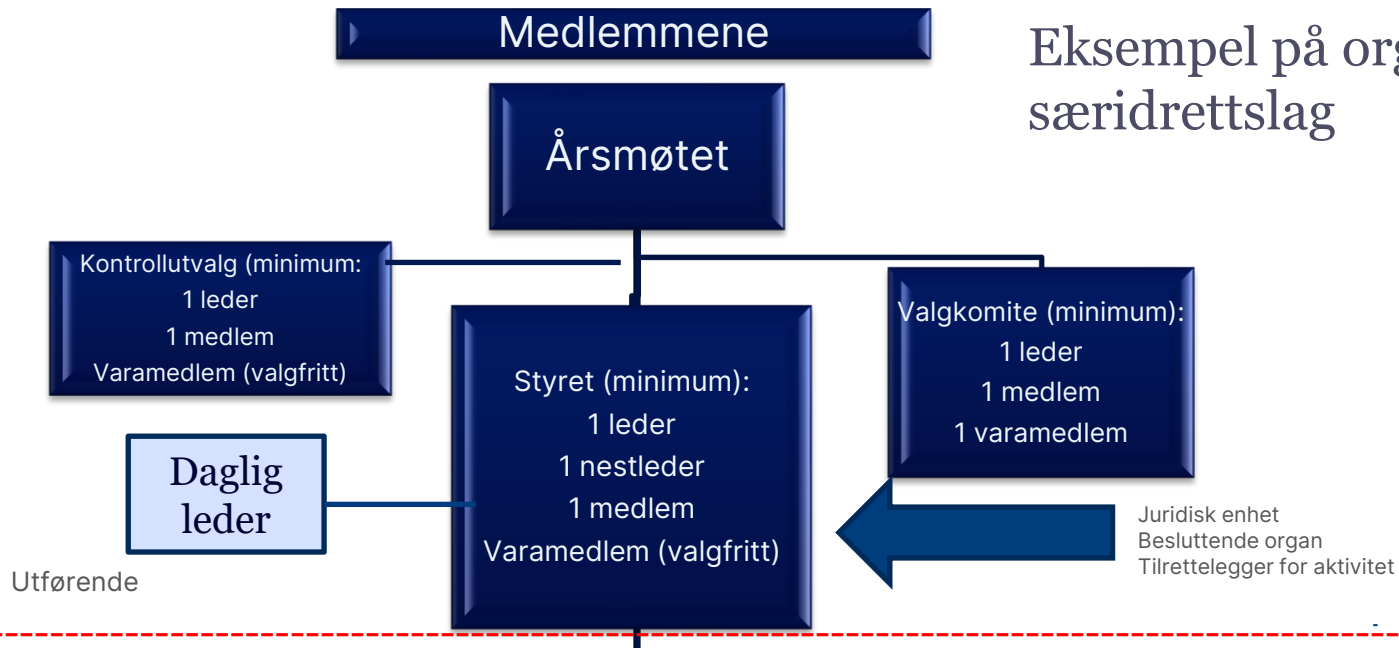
Medlemmene

Eksempel på org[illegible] særidrettslag

Årsmøtet

Kontrollutvalg (minimum:
1 leder
1 medlem
Varamedlem (valgfritt)

Styret (minimum):
1 leder
1 nestleder
1 medlem
Varamedlem (valgfritt)

Valgkomite (minimum):
1 leder
1 medlem
1 varamedlem

Daglig leder

Utførende

Juridisk enhet
Besluttende organ
Tilrettelegger for aktivitet